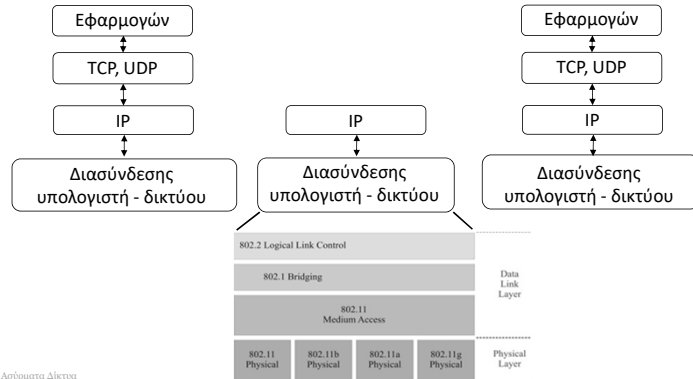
Εφαρμογών

TCP, UDP

IP

Διασύνδεσης υπολογιστή - δικτύου

IP

Διασύνδεσης υπολογιστή - δικτύου

802.2 Logical Link Control

802.1 Bridging

802.11 Medium Access

Data Link Layer

802.11 Physical

802.11b Physical

802.11a Physical

802.11g Physical

Physical Layer

Εφαρμογών

TCP, UDP

IP

Διασύνδεσης υπολογιστή - δικτύου

Ασύρματα Δίκτυα